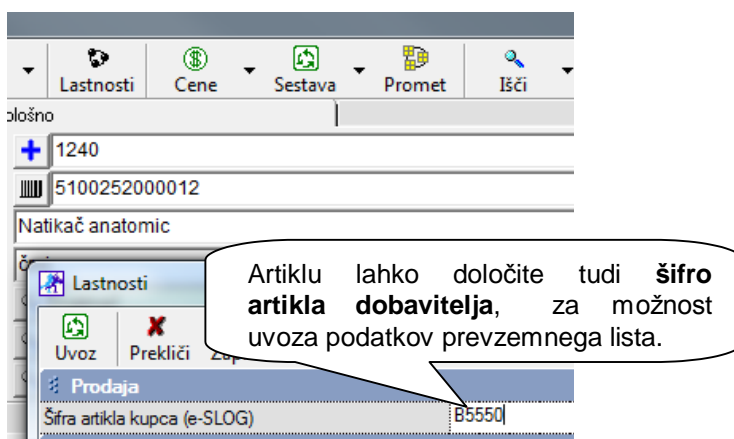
Lastnosti
Cene
Sestava
Promet
Išči
plošno
1240
5100252000012
Natikač anatomic
Lastnosti
Uvoz
Prekliči
Zap
Prodaja
Šifra artikla kupca (e-SLOG)
B5550

Artiklu lahko določite tudi **šifro artikla dobavitelja**, za možnost uvoza podatkov prevzemnega lista.